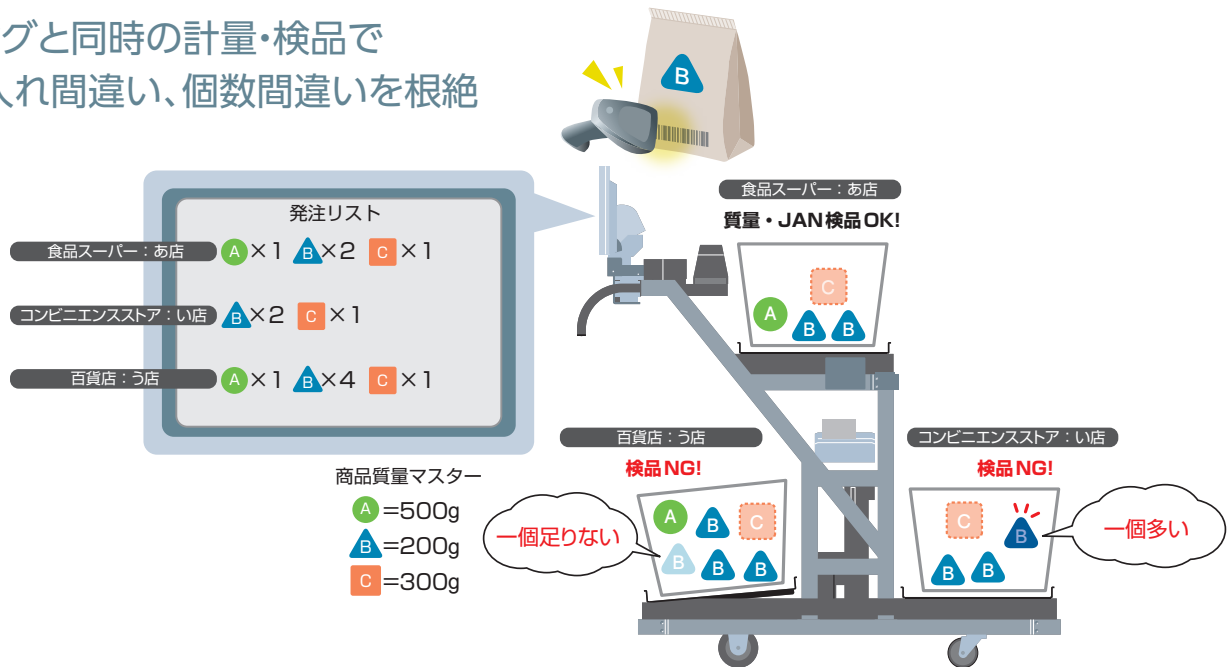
グと同時の計量・検品で
入れ間違い、個数間違いを根絶

発注リスト

食品スーパー：あ店 A ×1 B ×2 C ×1

コンビニエンスストア：い店 B ×2 C ×1

百貨店：う店 A ×1 B ×4 C ×1

商品質量マスター
A =500g
B =200g
C =300g

B

食品スーパー：あ店
質量・JAN検品OK!
C
A B B

百貨店：う店
検品NG!
A B C
B B B
一個足りない

コンビニエンスストア：い店
検品NG!
C B
B B
一個多い